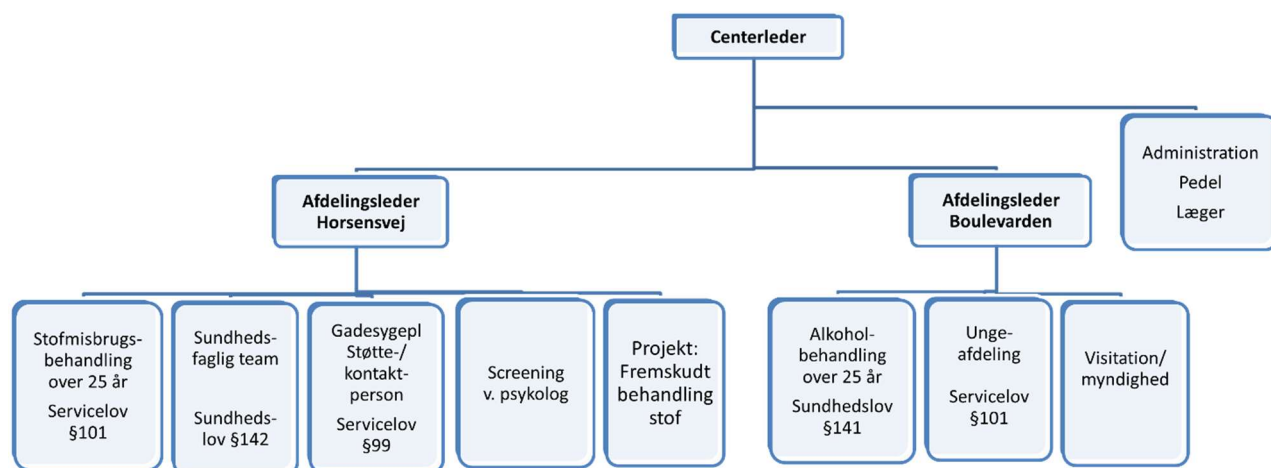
Centerleder

Afdelingsleder Horsensvej

Afdelingsleder Boulevarden

Administration
Pedel
Læger

Stofmisbrugsbehandling over 25 år
Servicelov §101

Sundhedsfaglig team
Sundhedslov §142

Gadesygepl Støtte-/ kontaktperson
Servicelov §99

Screening v. psykolog

Projekt: Fremskudt behandling stof

Alkoholbehandling over 25 år
Sundhedslov §141

Ungeafdeling
Servicelov §101

Visitation/ myndighed